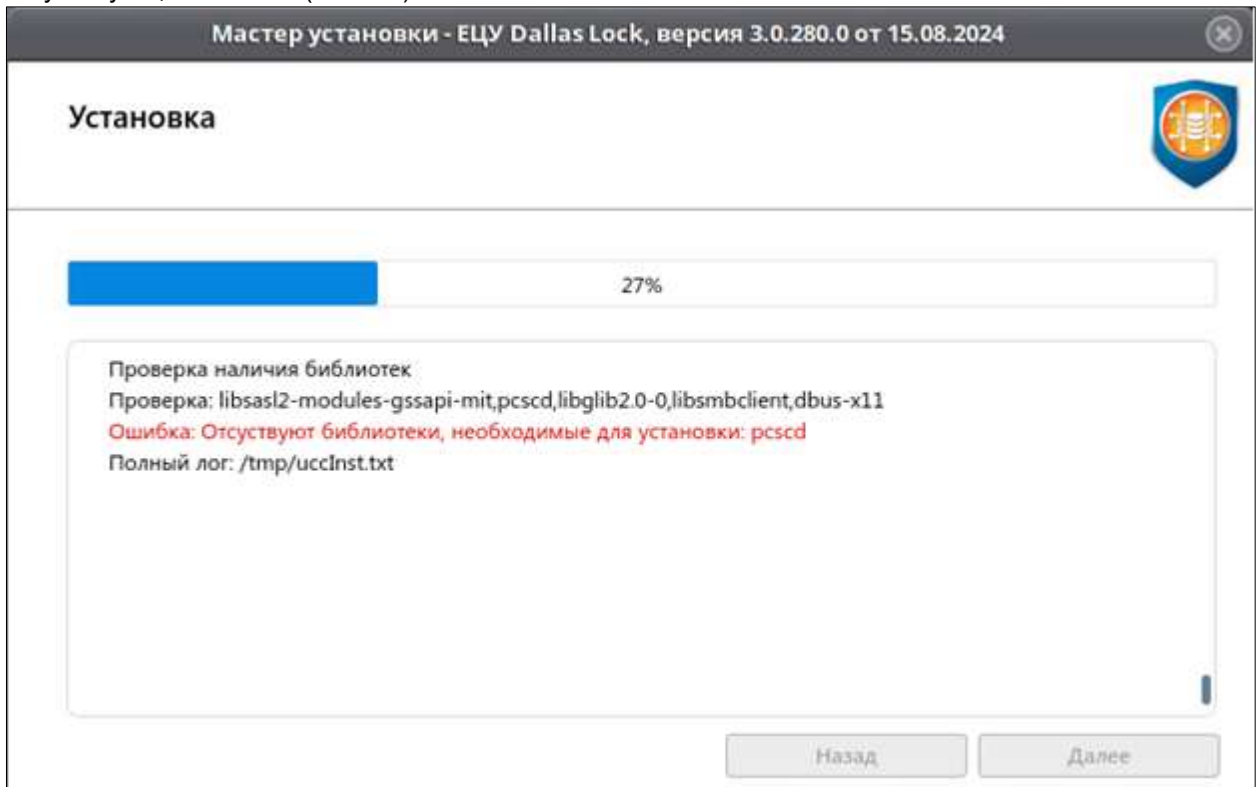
Мастер установки - ЕЦУ Dallas Lock, версия 3.0.280.0 от 15.08.2024

Установка

27%

Проверка наличия библиотек
Проверка: libsasl2-modules-gssapi-mit,pcscd,libglib2.0-0,libsmbclient,dbus-x11
Ошибка: Отсуствуют библиотеки, необходимые для установки: pcscd
Полный лог: /tmp/uccInst.txt

Назад
Далее